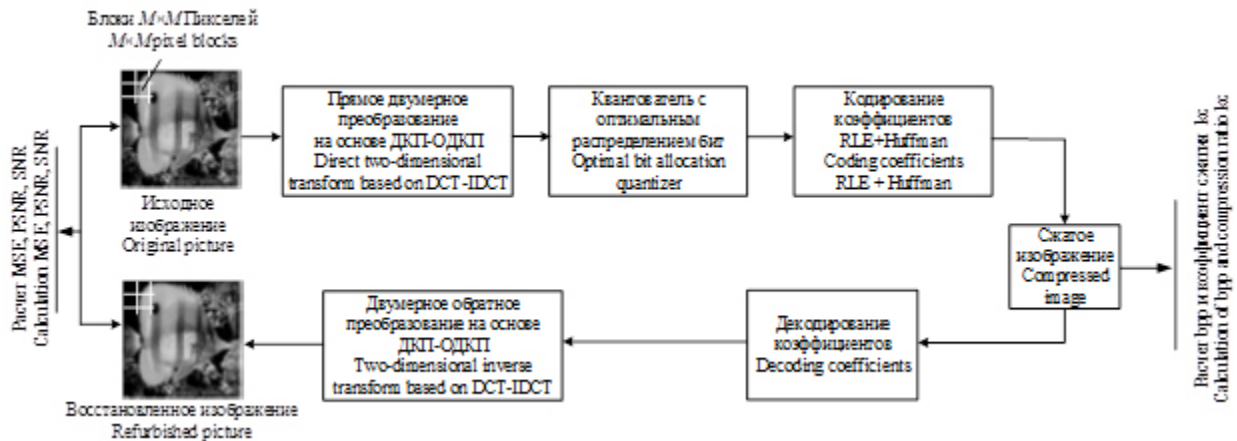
Блоки $M \times M$ Пикселей
$M \times M$ pixel blocks

Расчет MSE, PSNR, SNR
Calculation MSE, PSNR, SNR

Исходное изображение
Original picture

Прямое двумерное преобразование на основе ДКП-ОДКП
Direct two-dimensional transform based on DCT-IDCT

Квантователь с оптимальным распределением бит
Optimal bit allocation quantizer

Кодирование коэффициентов RLE+Huffman
Coding coefficients RLE + Huffman

Сжатое изображение
Compressed image

Расчет bpp и коэффициента сжатия kc
Calculation of bpp and compression ratio kc

Восстановленное изображение
Refurbished picture

Двумерное обратное преобразование на основе ДКП-ОДКП
Two-dimensional inverse transform based on DCT-IDCT

Декодирование коэффициентов
Decoding coefficients